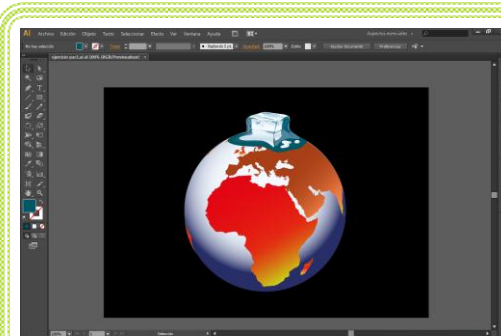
Ai Archivo Edición Objeto Texto Seleccionar Efecto Ver Ventana Ayuda

Aspectos esenciales

No hay selección

Trazo

Opacidad 100%

Estilo

Ajustar documento

Preferencias

ejercicio par1.ai al 100% (RGB/Previsualizar)

Selección